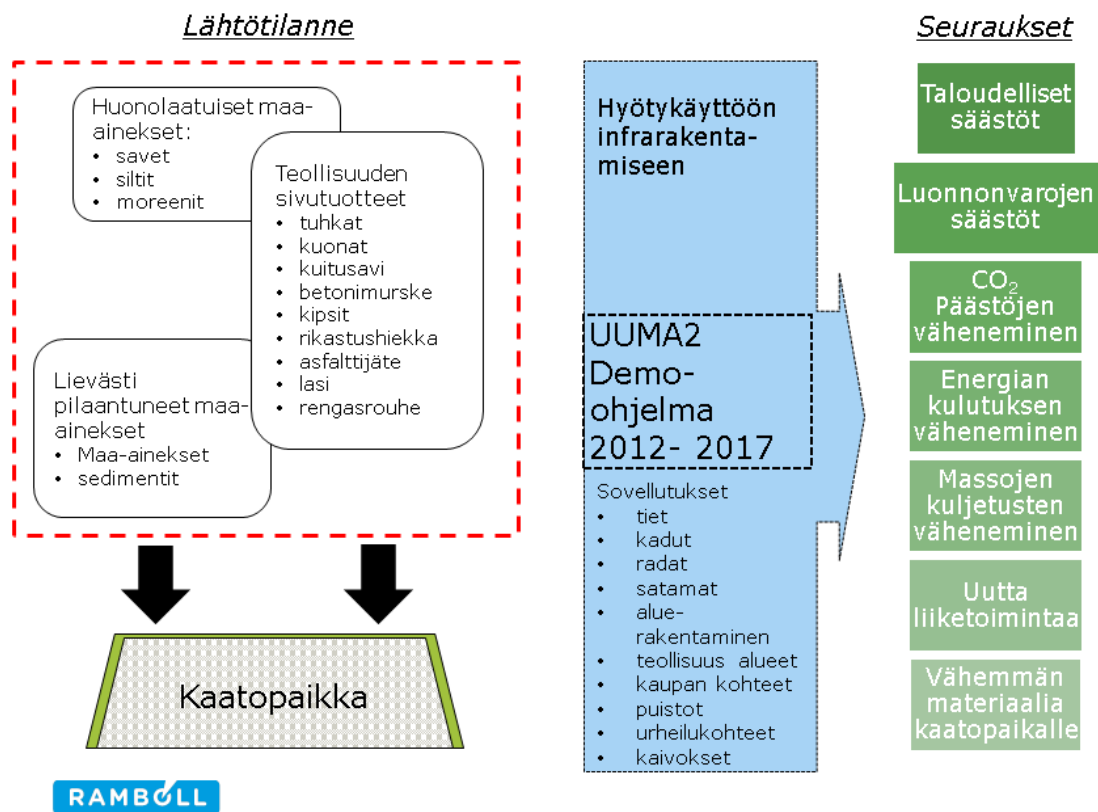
Lähtötilanne

Huonolaatuiset maa-ainekset:
• savet
• siltit
• moreenit

Teollisuuden sivutuotteet
• tuhkat
• kuonat
• kuitusavi
• betonimurske
• kipsit
• rikastushiekka
• asfalttijäte
• lasi
• rengasrouhe

Lievästi pilaantuneet maa-ainekset
• Maa-ainekset
• sedimentit

Kaatopaikka

RAMBOLL

Hyötykäyttöön infrarakentamiseen

UUMA2 Demo-ohjelma 2012- 2017

Sovellutukset
• tiet
• kadut
• radat
• satamat
• aluerakentaminen
• teollisuus alueet
• kaupan kohteet
• puistot
• urheilukohteet
• kaivokset

Seuraukset

Taloudelliset säästöt

Luonnonvarojen säästöt

$CO_2$ Päästöjen väheneminen

Energian kulutuksen väheneminen

Massojen kuljetusten väheneminen

Uutta liiketoimintaa

Vähemmän materiaalia kaatopaikalle